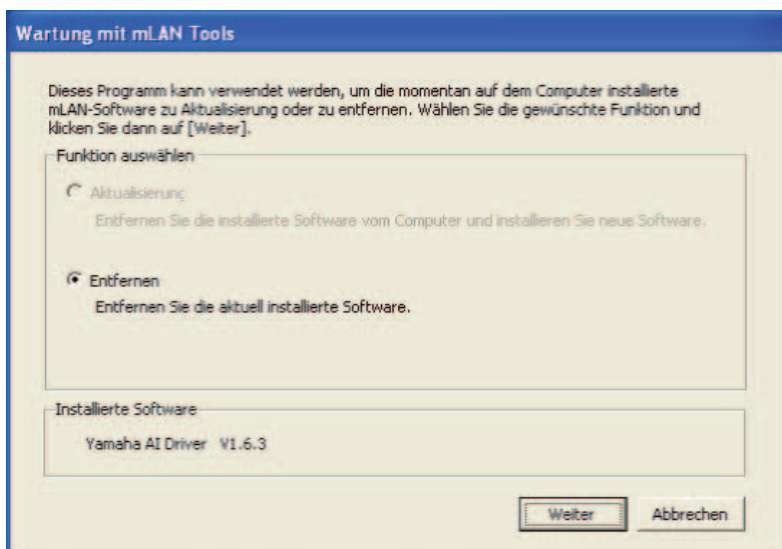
Wartung mit mLAN Tools

Dieses Programm kann verwendet werden, um die momentan auf dem Computer installierte mLAN-Software zu Aktualisierung oder zu entfernen. Wählen Sie die gewünschte Funktion und klicken Sie dann auf [Weiter].

Funktion auswählen

Aktualisierung
Entfernen Sie die installierte Software vom Computer und installieren Sie neue Software.

Entfernen
Entfernen Sie die aktuell installierte Software.

Installierte Software

Yamaha AI Driver V1.6.3

Weiter
Abbrechen